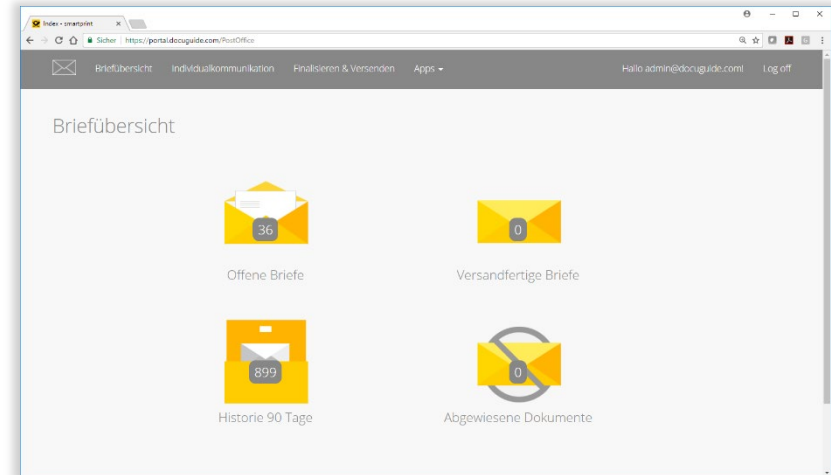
Index - smartprint ×

Sicher | https://portal.docuguide.com/PostOffice

Briefübersicht Individualkommunikation Finalisieren & Versenden Apps

Hallo admin@docuguide.com! Log off

Briefübersicht

36

Offene Briefe

0

Versandfertige Briefe

899

Historie 90 Tage

0

Abgewiesene Dokumente